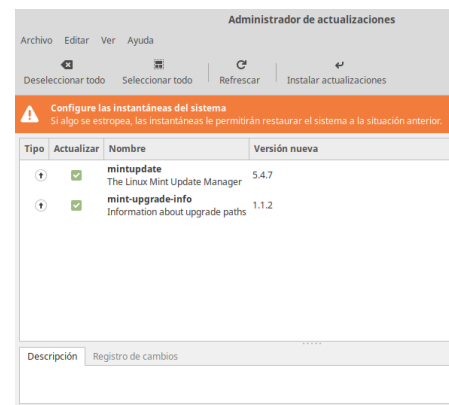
Administrador de actualizaciones

Archivo Editar Ver Ayuda

Deseleccionar todo Seleccionar todo Refrescar Instalar actualizaciones

Configure las instantáneas del sistema
Si algo se estropea, las instantáneas le permitirán restaurar el sistema a la situación anterior.

| Tipo | Actualizar | Nombre | Versión nueva |
|---|---|---|---|
| | | mintupdate The Linux Mint Update Manager | 5.4.7 |
| | | mint-upgrade-info Information about upgrade paths | 1.1.2 |

Descripción Registro de cambios